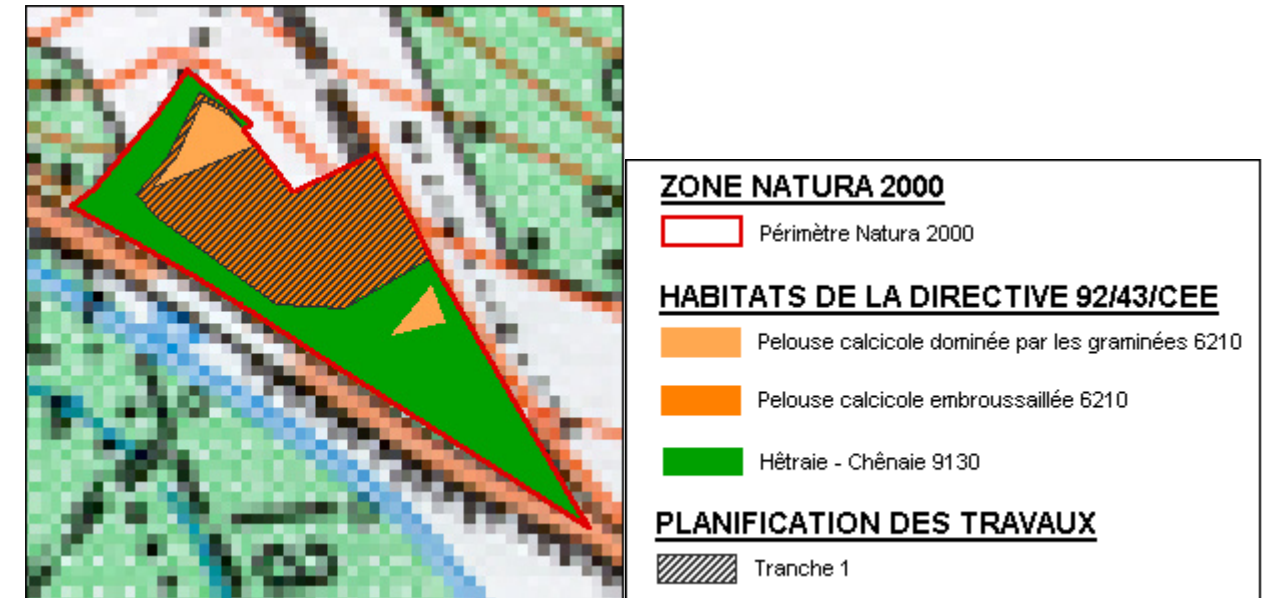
ZONE NATURA 2000

Périmètre Natura 2000

HABITATS DE LA DIRECTIVE 92/43/CEE

Pelouse calcicole dominée par les graminées 6210

Pelouse calcicole embroussaillée 6210

Hêtraie - Chênaie 9130

PLANIFICATION DES TRAVAUX

Tranche 1